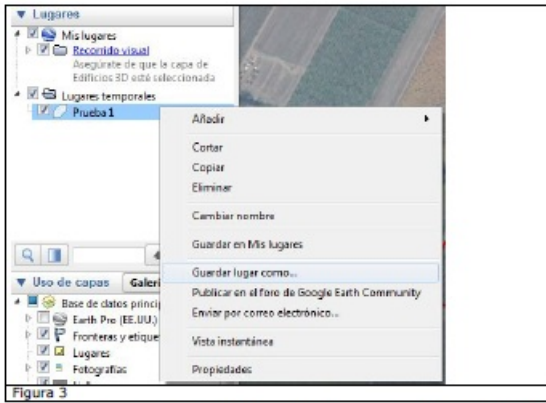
▼ Lugares
Mis lugares
Recorrido visual
Asegúrate de que la capa de Edificios 3D está seleccionada
Lugares temporales
Prueba 1

Añadir
Cortar
Copiar
Eliminar
Cambiar nombre
Guardar en Mis lugares
Guardar lugar como...
Publicar en el foro de Google Earth Community
Enviar por correo electrónico...
Vista instantánea
Propiedades

▼ Uso de capas
Galeri
Base de datos princi
Earth Pro (EE.UU.)
Fronteras y etique
Lugares
Fotografías

Figura 3